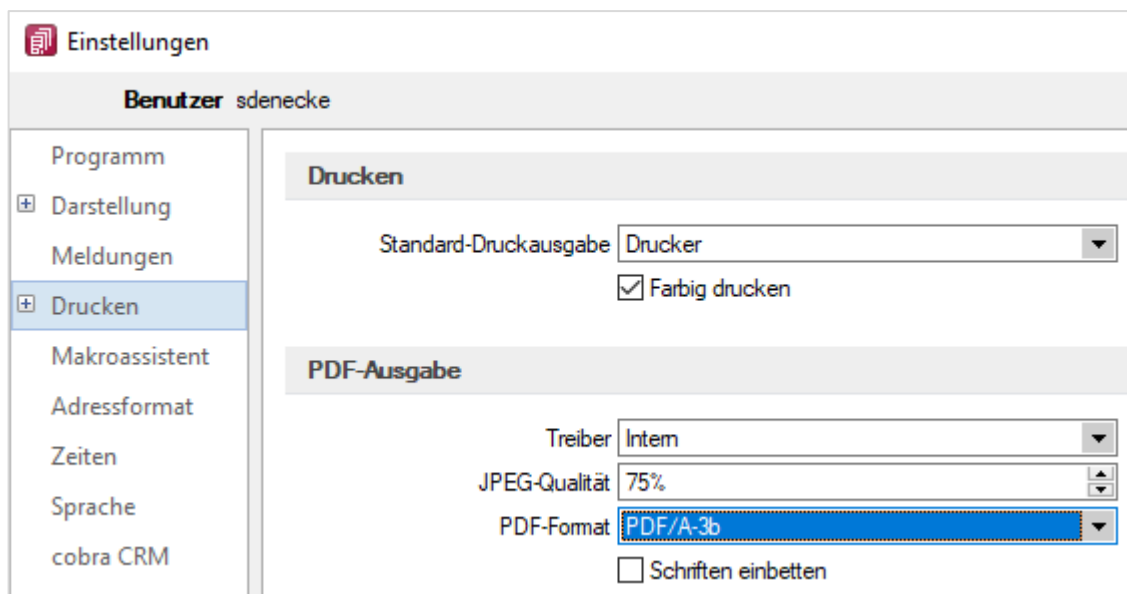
Einstellungen

Benutzer sdenecke

Programm
Darstellung
Meldungen
Drucken
Makroassistent
Adressformat
Zeiten
Sprache
cobra CRM

Drucken

Standard-Druckausgabe Drucker
Farbig drucken

PDF-Ausgabe

Treiber Intern
JPEG-Qualität 75%
PDF-Format PDF/A-3b
Schriften einbetten